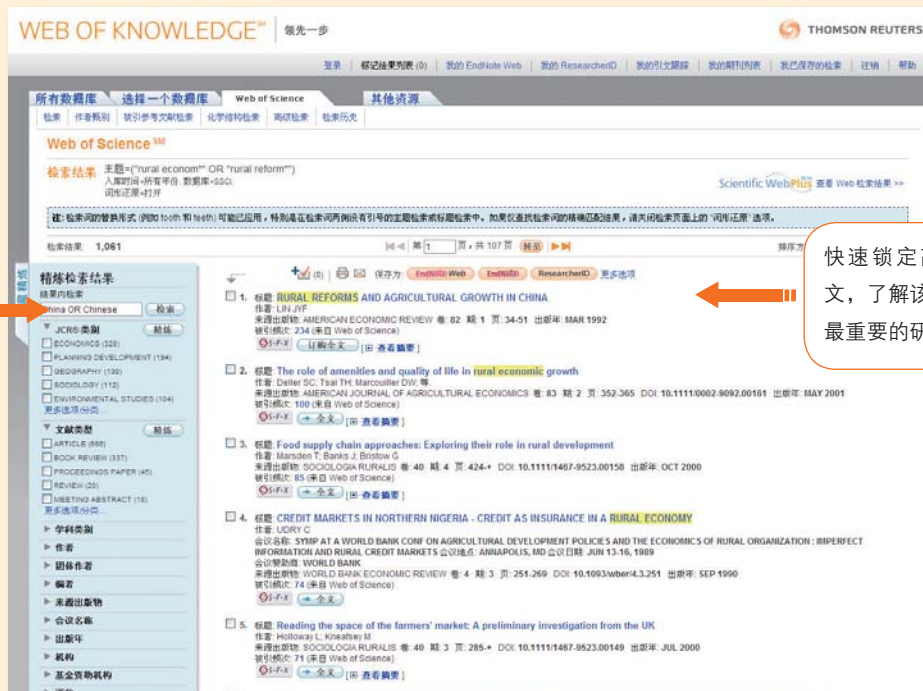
WEB OF KNOWLEDGE℠ | 领先一步

THOMSON REUTERS

登录 | 标记结果列表 (0) | 我的 EndNote Web | 我的 ResearcherID | 我的引文跟踪 | 我的期刊列表 | 我已保存的检索 | 注销 | 帮助

所有数据库 | 选择一个数据库 | Web of Science | 其他资源

检索 | 作者甄别 | 被引参考文献检索 | 化学结构检索 | 高级检索 | 检索历史

Web of Science

检索结果 主题=("rural econom*" OR "rural reform*")
入库时间=所有年份. 数据库=SSCI.
词形还原=打开

Scientific WebPlus 查看 Web 检索结果 >>

注: 检索词的替换形式 (例如 tooth 和 teeth) 可能已应用, 特别是在检索词两侧没有引号的主题检索或标题检索中。如果仅查找检索词的精确匹配结果, 请关闭检索页面上的"词形还原"选项。

检索结果: 1,061

第 1 页, 共 107 页 转至

排序方

快速锁定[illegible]文, 了解该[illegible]最重要的研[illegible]

精炼检索结果
结果内检索
China OR Chinese 检索

JCR® 类别 精炼
ECONOMICS (328)
PLANNING DEVELOPMENT (184)
GEOGRAPHY (130)
SOCIOLOGY (112)
ENVIRONMENTAL STUDIES (104)
更多选项/分类...

文献类型 精炼
ARTICLE (656)
BOOK REVIEW (337)
PROCEEDINGS PAPER (45)
REVIEW (20)
MEETING ABSTRACT (18)
更多选项/分类...

学科类别
作者
团体作者
编者
来源出版物
会议名称
出版年
机构
基金资助机构

(0) 保存为: EndNote Web EndNote ResearcherID 更多选项

1. 标题: RURAL REFORMS AND AGRICULTURAL GROWTH IN CHINA
作者: LIN JYF
来源出版物: AMERICAN ECONOMIC REVIEW 卷: 82 期: 1 页: 34-51 出版年: MAR 1992
被引频次: 234 (来自 Web of Science)
S·F·X 订购全文 [查看摘要]

2. 标题: The role of amenities and quality of life in rural economic growth
作者: Deller SC; Tsai TH; Marcouiller DW; 等.
来源出版物: AMERICAN JOURNAL OF AGRICULTURAL ECONOMICS 卷: 83 期: 2 页: 352-365 DOI: 10.1111/0002-9092.00161 出版年: MAY 2001
被引频次: 100 (来自 Web of Science)
S·F·X 全文 [查看摘要]

3. 标题: Food supply chain approaches: Exploring their role in rural development
作者: Marsden T; Banks J; Bristow G
来源出版物: SOCIOLOGIA RURALIS 卷: 40 期: 4 页: 424-+ DOI: 10.1111/1467-9523.00158 出版年: OCT 2000
被引频次: 85 (来自 Web of Science)
S·F·X 全文 [查看摘要]

4. 标题: CREDIT MARKETS IN NORTHERN NIGERIA - CREDIT AS INSURANCE IN A RURAL ECONOMY
作者: UDRY C
会议名称: SYMP AT A WORLD BANK CONF ON AGRICULTURAL DEVELOPMENT POLICIES AND THE ECONOMICS OF RURAL ORGANIZATION : IMPERFECT INFORMATION AND RURAL CREDIT MARKETS 会议地点: ANNAPOLIS, MD 会议日期: JUN 13-16, 1989
会议赞助商: WORLD BANK
来源出版物: WORLD BANK ECONOMIC REVIEW 卷: 4 期: 3 页: 251-269 DOI: 10.1093/wber/4.3.251 出版年: SEP 1990
被引频次: 74 (来自 Web of Science)
S·F·X 全文

5. 标题: Reading the space of the farmers' market: A preliminary investigation from the UK
作者: Holloway L; Kneafsey M
来源出版物: SOCIOLOGIA RURALIS 卷: 40 期: 3 页: 285-+ DOI: 10.1111/1467-9523.00149 出版年: JUL 2000
被引频次: 71 (来自 Web of Science)
S·F·X 全文 [查看摘要]